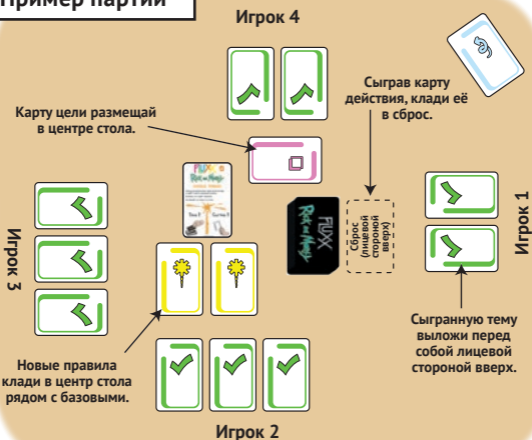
Пример партии

Игрок 4

Сыграв карту действия, клади её в сброс.

Карту цели размещай в центре стола.

Игрок 3

Игрок 1

FLUXX

Rick and Morty

Сброс (лицевой стороной вверх)

Сыгранную тему выложи перед собой лицевой стороной вверх.

Новые правила клади в центр стола рядом с базовыми.

Игрок 2